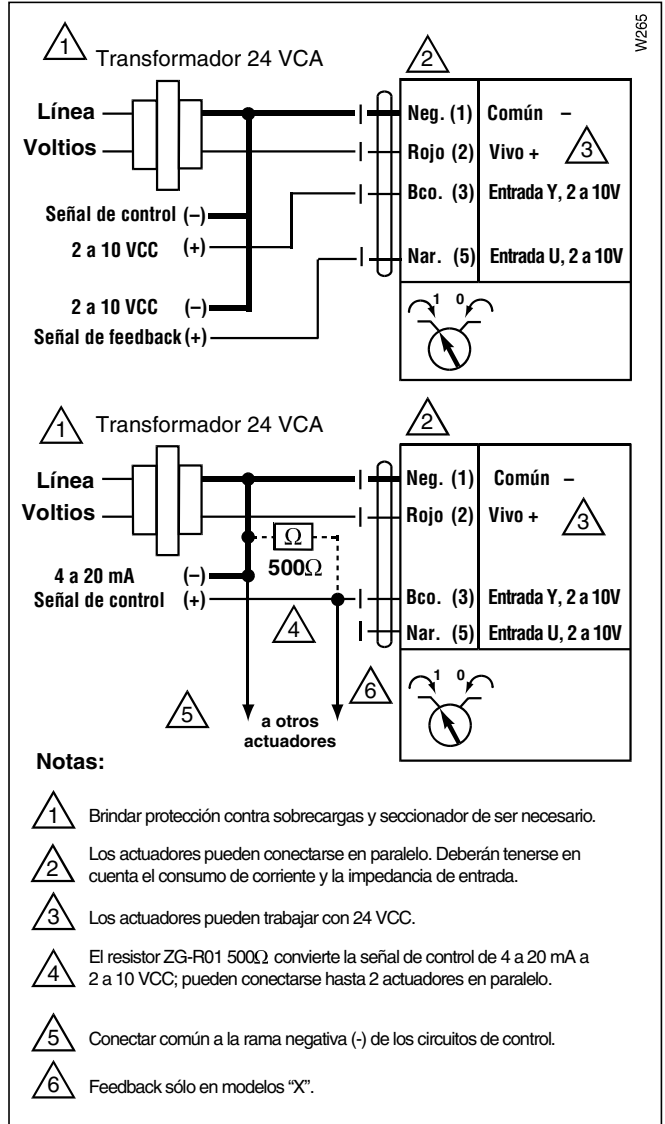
W265

1 Transformador 24 VCA

2

Línea
Voltios

Neg. (1) Común –
Rojo (2) Vivo + 3
Bco. (3) Entrada Y, 2 a 10V
Nar. (5) Entrada U, 2 a 10V

Señal de control (–)
2 a 10 VCC (+)

2 a 10 VCC (–)
Señal de feedback (+)

1 0

1 Transformador 24 VCA

2

Línea
Voltios

Neg. (1) Común –
Rojo (2) Vivo + 3

$\Omega$
500$\Omega$

4 a 20 mA (–)
Señal de control (+)

4

Bco. (3) Entrada Y, 2 a 10V
Nar. (5) Entrada U, 2 a 10V

6

5

a otros actuadores

1 0

Notas:

1 Brindar protección contra sobrecargas y seccionador de ser necesario.

2 Los actuadores pueden conectarse en paralelo. Deberán tenerse en cuenta el consumo de corriente y la impedancia de entrada.

3 Los actuadores pueden trabajar con 24 VCC.

4 El resistor ZG-R01 500$\Omega$ convierte la señal de control de 4 a 20 mA a 2 a 10 VCC; pueden conectarse hasta 2 actuadores en paralelo.

5 Conectar común a la rama negativa (-) de los circuitos de control.

6 Feedback sólo en modelos “X”.